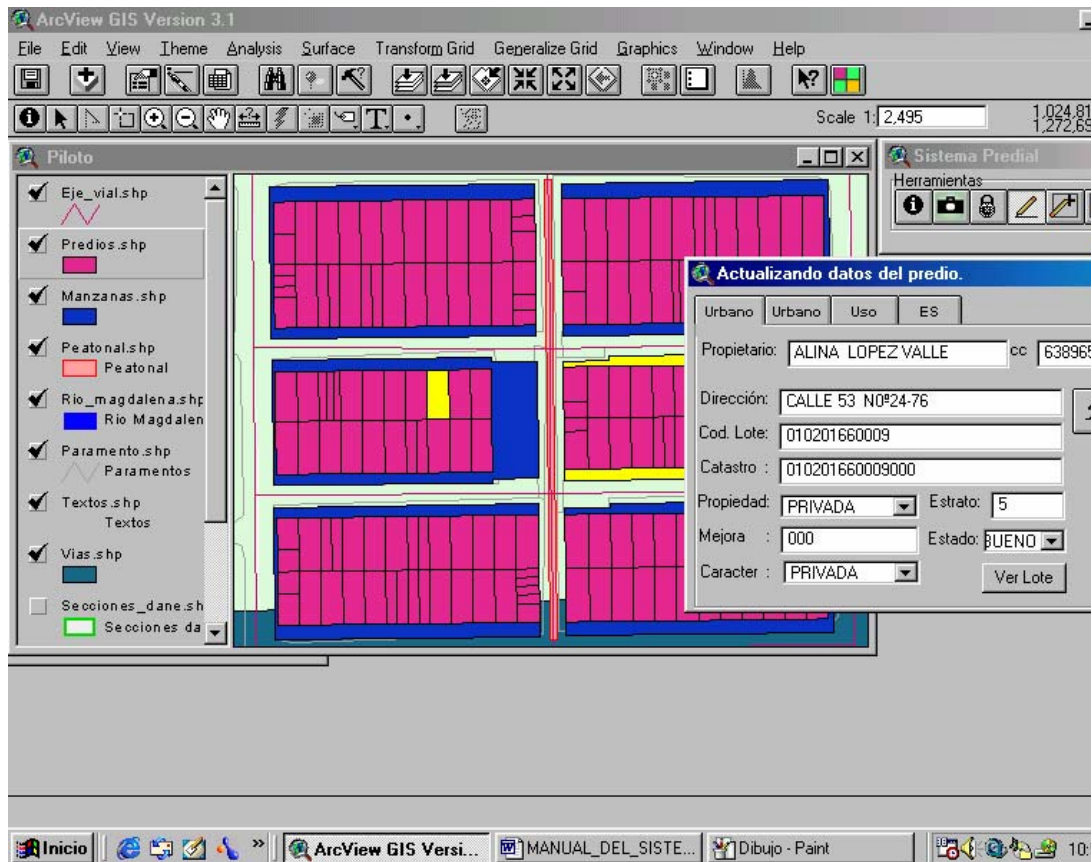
ArcView GIS Version 3.1

File Edit View Theme Analysis Surface Transform Grid Generalize Grid Graphics Window Help

Scale 1: 2,495

1,024,81
1,272,65

Piloto

Eje_vial.shp

Predios.shp

Manzanas.shp

Peatonal.shp
Peatonal

Rio_magdalena.shp
Rio Magdalen

Paramento.shp
Paramentos

Textos.shp
Textos

Vias.shp

Secciones_dane.sh
Secciones da

Sistema Predial
Herramientas

Actualizando datos del predio.

Urbano | Urbano | Uso | ES

Propietario: ALINA LOPEZ VALLE cc 638965

Dirección: CALLE 53 N0º24-76

Cod. Lote: 010201660009

Catastro : 010201660009000

Propiedad: PRIVADA Estrato: 5

Mejora : 000 Estado: BUENO

Caracter : PRIVADA

Ver Lote

Inicio | ArcView GIS Versi... | MANUAL_DEL_SISTE... | Dibujo - Paint | 10: